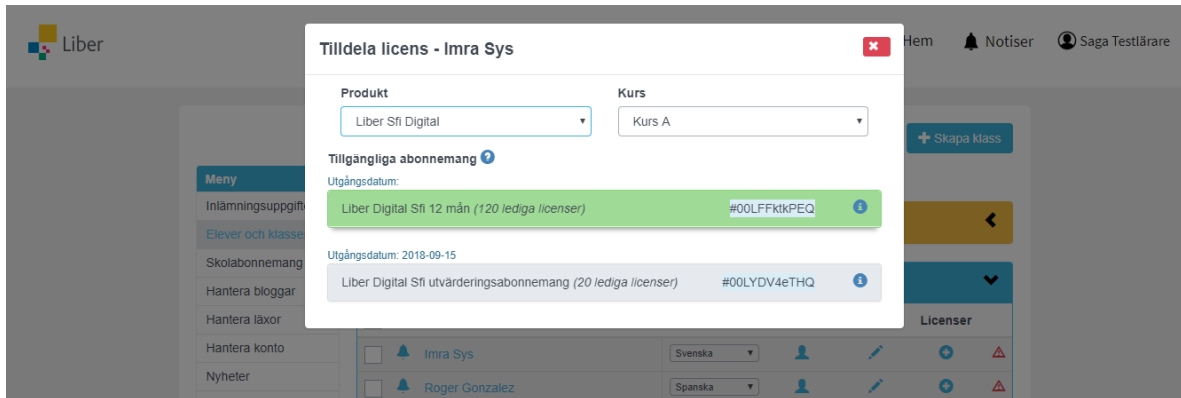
Liber

Hem Notiser Saga Testlärare

Tilldela licens - Imra Sys

Produkt
Liber Sfi Digital

Kurs
Kurs A

Tillgängliga abonnemang

Utgångsdatum:
Liber Digital Sfi 12 mån *(120 lediga licenser)* #00LFFktkPEQ

Utgångsdatum: 2018-09-15
Liber Digital Sfi utvärderingsabonnemang *(20 lediga licenser)* #00LYDV4eTHQ

Skapa klass

Meny
Inlämningsuppgift
Elever och klasse
Skolabonnemang
Hantera bloggar
Hantera läxor
Hantera konto
Nyheter

Licenser

Imra Sys Svenska
Roger Gonzalez Spanska